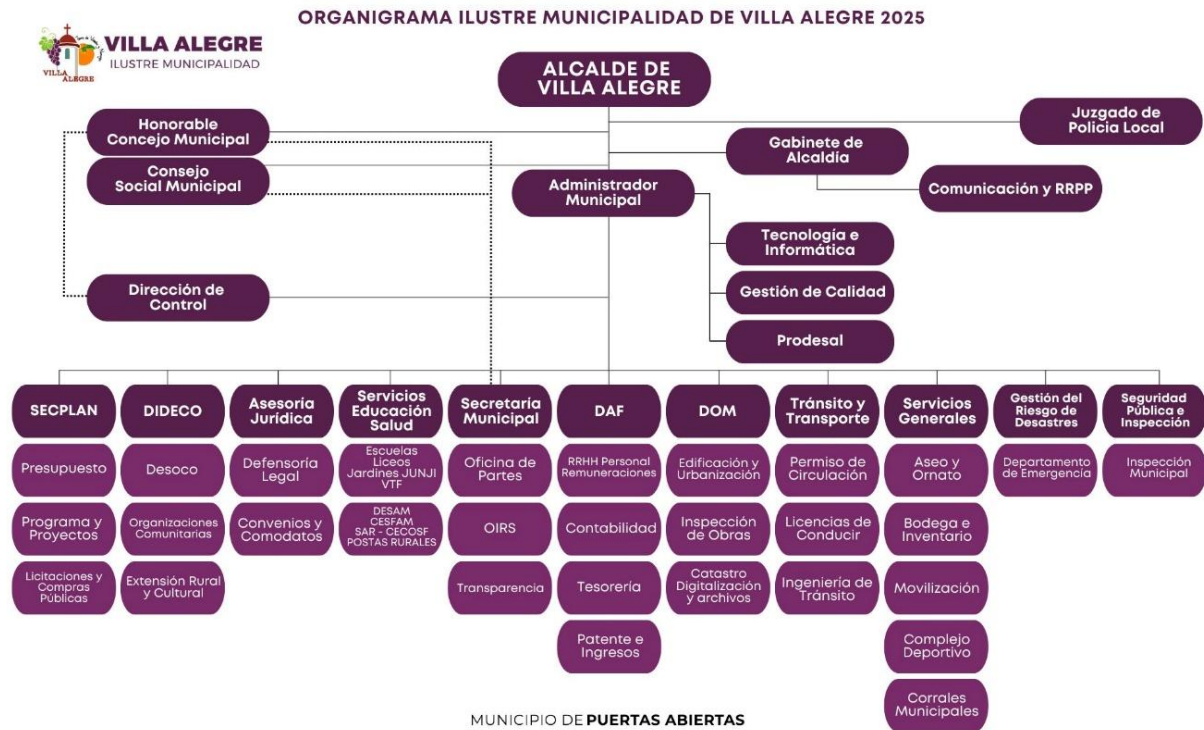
ORGANIGRAMA ILUSTRE MUNICIPALIDAD DE VILLA ALEGRE 2025

VILLA ALEGRE
ILUSTRE MUNICIPALIDAD
VILLA ALEGRE

ALCALDE DE VILLA ALEGRE

Honorable Concejo Municipal

Consejo Social Municipal

Juzgado de Policía Local

Gabinete de Alcaldía

Comunicación y RRPP

Administrador Municipal

Tecnología e Informática

Gestión de Calidad

Prodesal

Dirección de Control

SECPLAN
Presupuesto
Programa y Proyectos
Licitaciones y Compras Públicas

DIDECO
Desoco
Organizaciones Comunitarias
Extensión Rural y Cultural

Asesoría Jurídica
Defensoría Legal
Convenios y Comodatos

Servicios Educación Salud
Escuelas Liceos Jardines JUNJI VTF
DESAM CESFAM SAR - CECOSF POSTAS RURALES

Secretaría Municipal
Oficina de Partes
OIRS
Transparencia

DAF
RRHH Personal Remuneraciones
Contabilidad
Tesorería
Patente e Ingresos

DOM
Edificación y Urbanización
Inspección de Obras
Catastro Digitalización y archivos

Tránsito y Transporte
Permiso de Circulación
Licencias de Conducir
Ingeniería de Tránsito

Servicios Generales
Aseo y Ornato
Bodega e Inventario
Movilización
Complejo Deportivo
Corrales Municipales

Gestión del Riesgo de Desastres
Departamento de Emergencia

Seguridad Pública e Inspección
Inspección Municipal

MUNICIPIO DE PUERTAS ABIERTAS